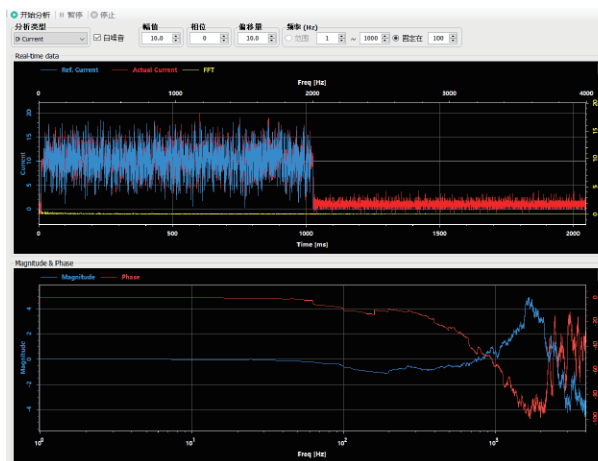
开始分析 暂停 停止

分析类型
D Current
白噪音

幅值
10.0

相位
0

偏移量
10.0

频率 (Hz)
范围 1 ~ 1000 固定在 100

Real-time data

Ref. Current Actual Current FFT

Freq [Hz]

0 1000 2000 3000 4000

20
15
10
5
0

Current

0 500 1000 1500 2000

Time [ms]

Magnitude & Phase

Magnitude Phase

4
2
0
-2
-4

Magnitude

-20
-40
-60
-80
-100

$10^0$ $10^1$ $10^2$ $10^3$

Freq [Hz]